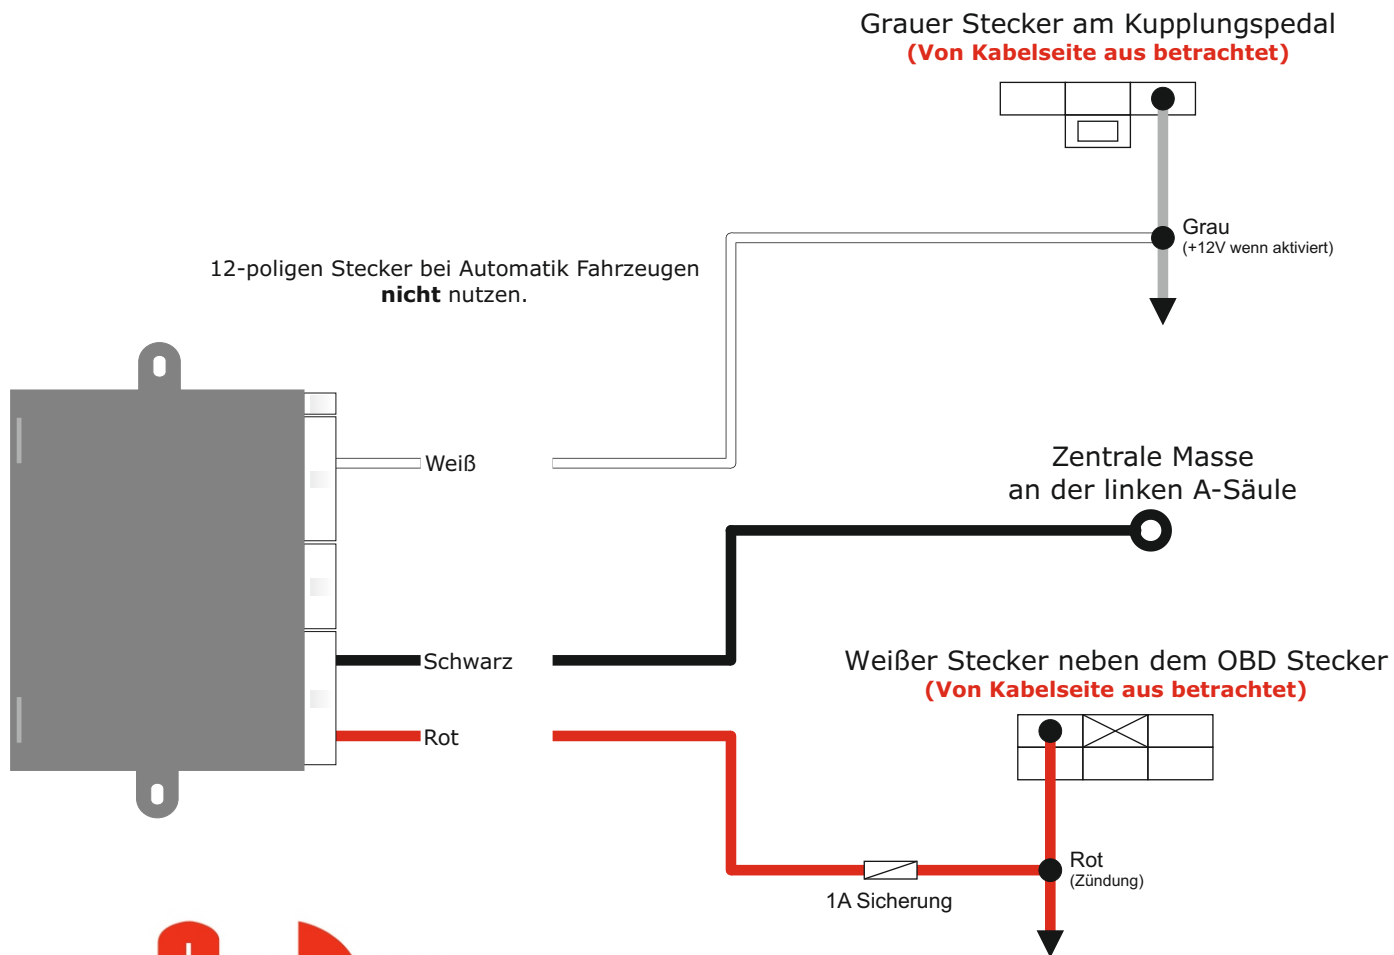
Grauer Stecker am Kupplungspedal
(Von Kabelseite aus betrachtet)

Grau
(+12V wenn aktiviert)

12-poligen Stecker bei Automatik Fahrzeugen **nicht** nutzen.

Weiß

Zentrale Masse
an der linken A-Säule

Schwarz

Weißer Stecker neben dem OBD Stecker
(Von Kabelseite aus betrachtet)

Rot

Rot
(Zündung)

1A Sicherung